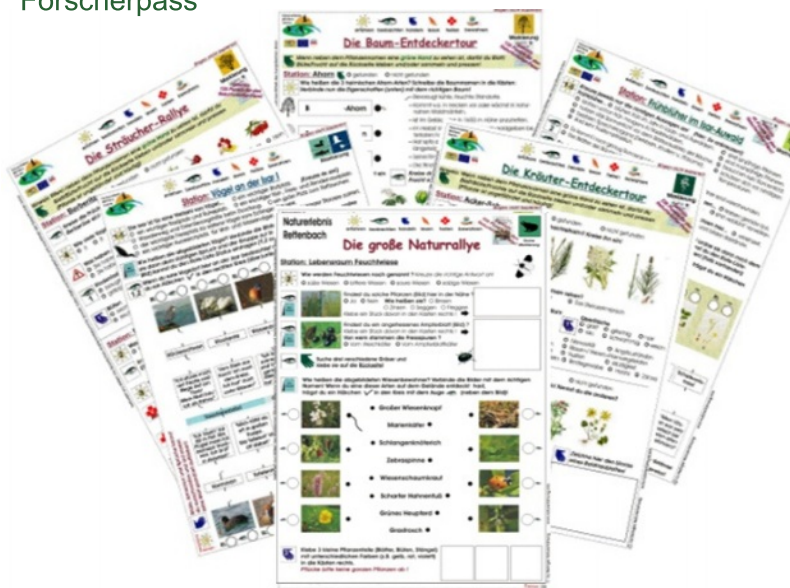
Forscherpass

Die Sträucher-Rallye

Die Baum-Entdeckertour

Station: Ahorn

Station: Vögel an der Isar

Die Kräuter-Entdeckertour

Naturerlebnis Reffenbach

Die große Naturrallye

Station: Lebensraum Feuchtwiese

Großer Wiesenknopf

Mädesüß

Schlangenknöterich

Zebraspinne

Wiesenschaumkraut

Scharfer Hahnenfuß

Grünes Heupferd

Grashüpfer